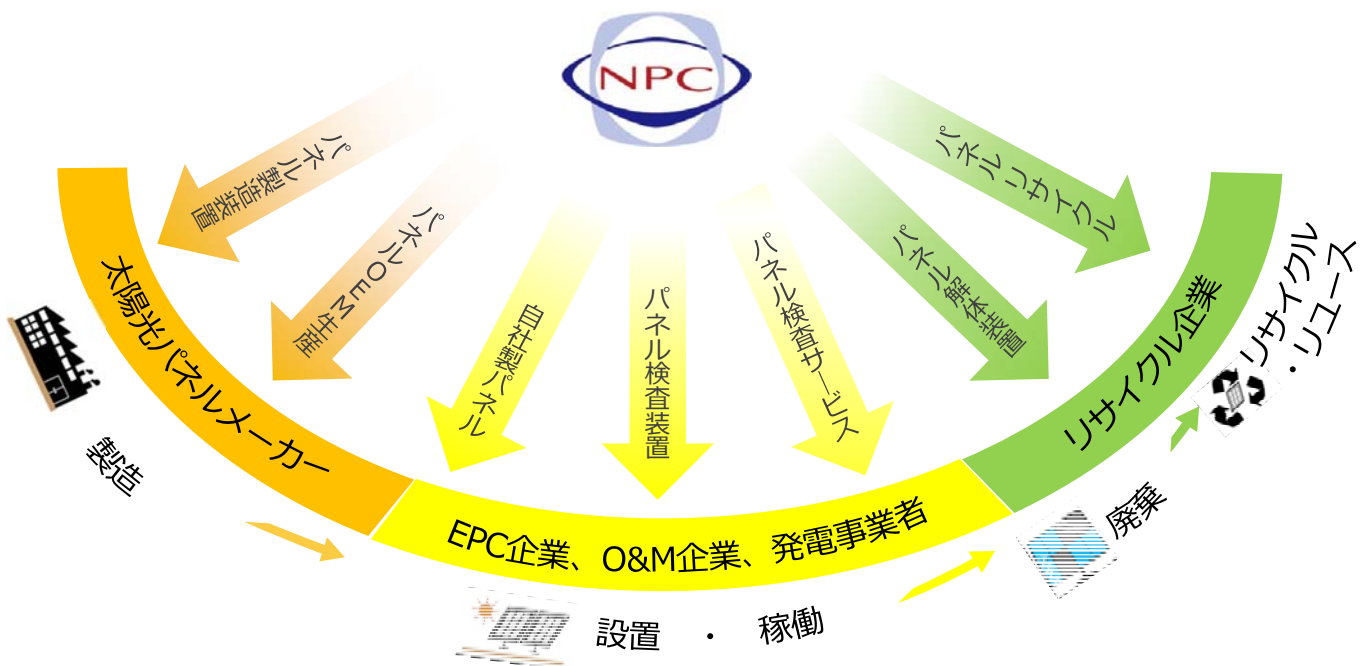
NPC

パネル製造装置

パネルOEM生産

自社製パネル

パネル検査装置

パネル検査サービス

パネル解体装置

パネルリサイクル

太陽光パネルメーカー

製造

EPC企業、O&M企業、発電事業者

設置 ・ 稼働

リサイクル企業

廃棄

リサイクル・リユース